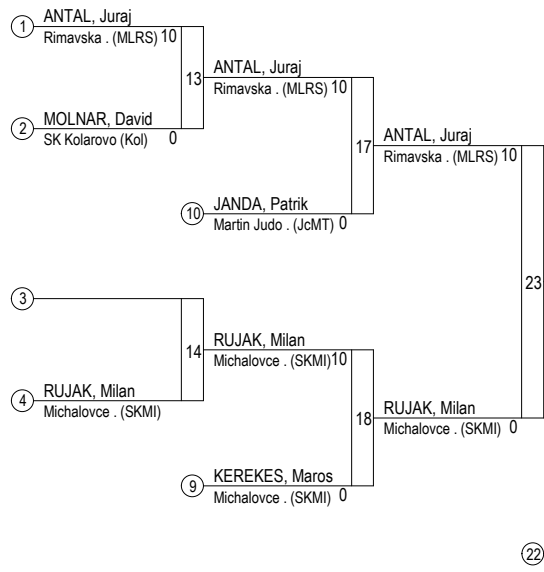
1 ANTAL, Juraj
Rimavska . (MLRS) 10

13

2 MOLNAR, David
SK Kolarovo (Kol) 0

ANTAL, Juraj
Rimavska . (MLRS) 10

17

10 JANDA, Patrik
Martin Judo . (JcMT) 0

ANTAL, Juraj
Rimavska . (MLRS) 10

23

3

14

4 RUJAK, Milan
Michalovce . (SKMI)

RUJAK, Milan
Michalovce . (SKMI) 10

18

9 KEREKES, Maros
Michalovce . (SKMI) 0

RUJAK, Milan
Michalovce . (SKMI) 0

22